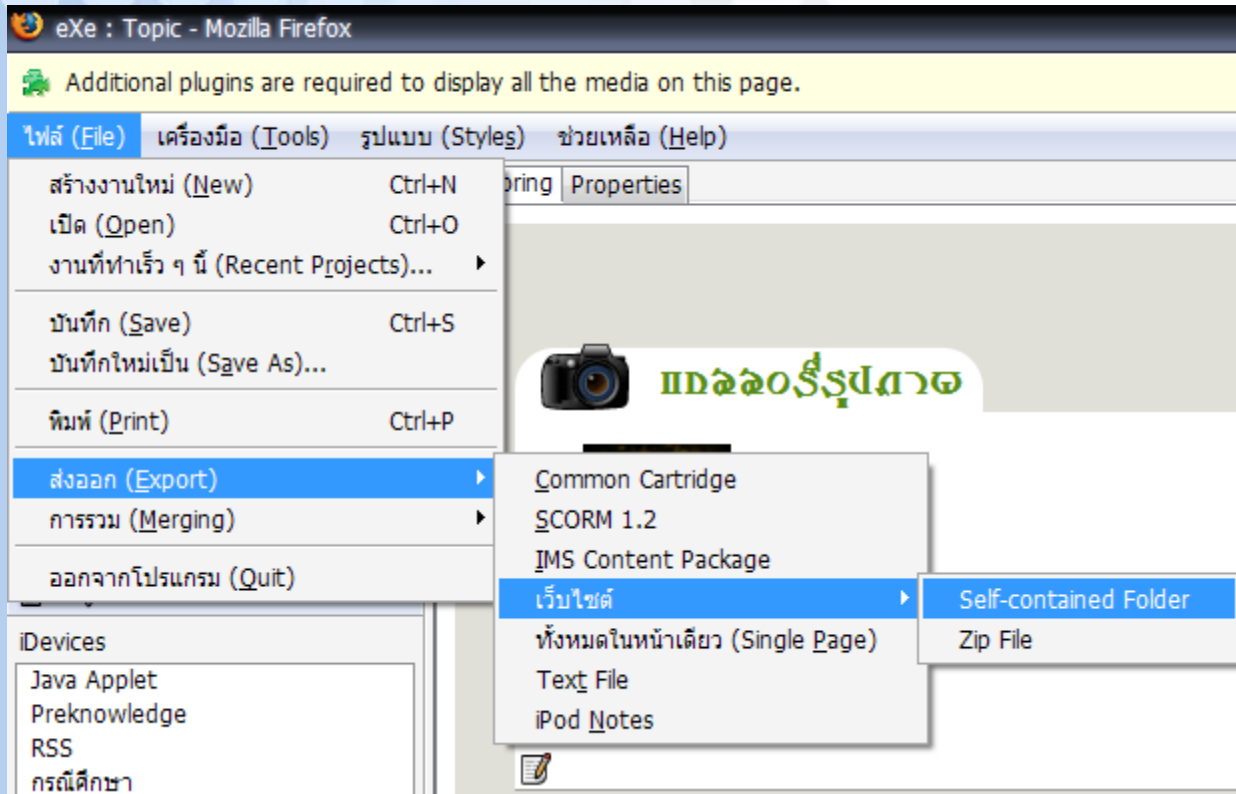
eXe : Topic - Mozilla Firefox

Additional plugins are required to display all the media on this page.

ไฟล์ (File) เครื่องมือ (Tools) รูปแบบ (Styles) ช่วยเหลือ (Help)

สร้างงานใหม่ (New) Ctrl+N
เปิด (Open) Ctrl+O
งานที่ทำเร็ว ๆ นี้ (Recent Projects)...
บันทึก (Save) Ctrl+S
บันทึกใหม่เป็น (Save As)...
พิมพ์ (Print) Ctrl+P
ส่งออก (Export)
การรวม (Merging)
ออกจากโปรแกรม (Quit)

Common Cartridge
SCORM 1.2
IMS Content Package
เว็บไซต์
ทั้งหมดในหน้าเดียว (Single Page)
Text File
iPod Notes

Self-contained Folder
Zip File

oring Properties

แกลลอรี่รูปภาพ

iDevices
Java Applet
Preknowledge
RSS
กรณีศึกษา